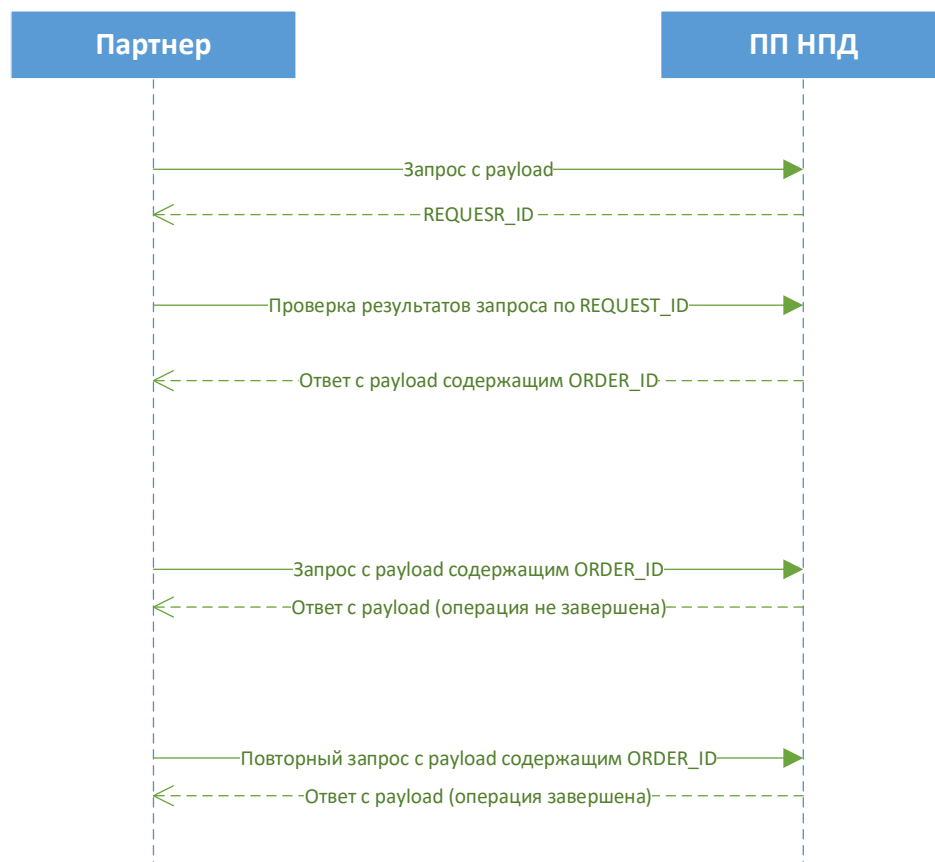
Партнер

ПП НПД

Запрос с payload

REQUESR_ID

Проверка результатов запроса по REQUEST_ID

Ответ с payload содержащим ORDER_ID

Запрос с payload содержащим ORDER_ID

Ответ с payload (операция не завершена)

Повторный запрос с payload содержащим ORDER_ID

Ответ с payload (операция завершена)